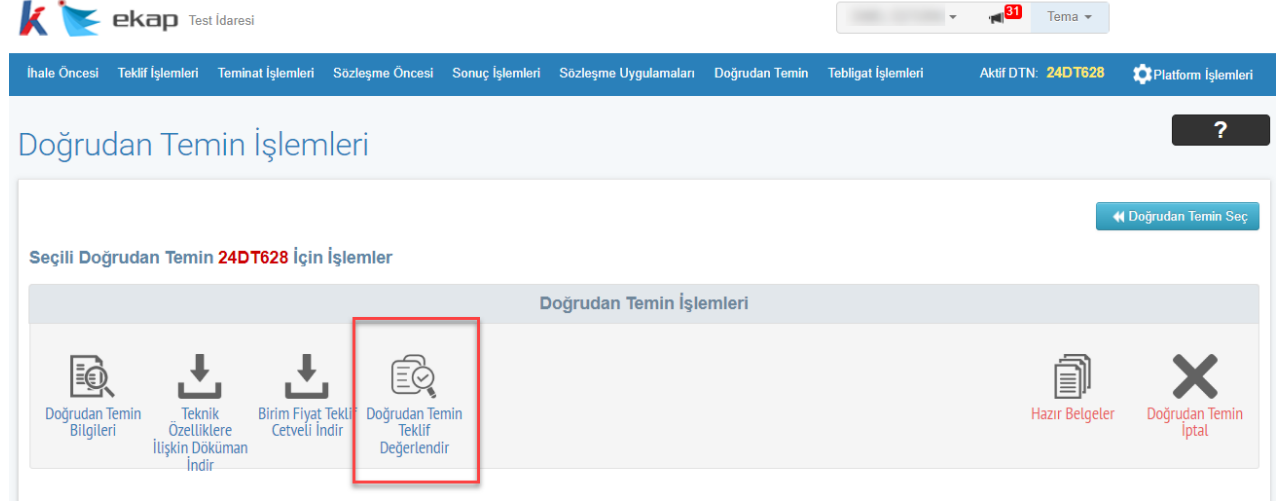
ekap Test İdaresi

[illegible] 31 Tema

İhale Öncesi Teklif İşlemleri Teminat İşlemleri Sözleşme Öncesi Sonuç İşlemleri Sözleşme Uygulamaları Doğrudan Temin Tebligat İşlemleri Aktif DTN: 24DT628 Platform İşlemleri

Doğrudan Temin İşlemleri

?

Doğrudan Temin Seç

Seçili Doğrudan Temin 24DT628 İçin İşlemler

Doğrudan Temin İşlemleri

Doğrudan Temin Bilgileri

Teknik Özelliklere İlişkin Döküman İndir

Birim Fiyat Teklif Cetveli İndir

Doğrudan Temin Teklif Değerlendir

Hazır Belgeler

Doğrudan Temin İptal